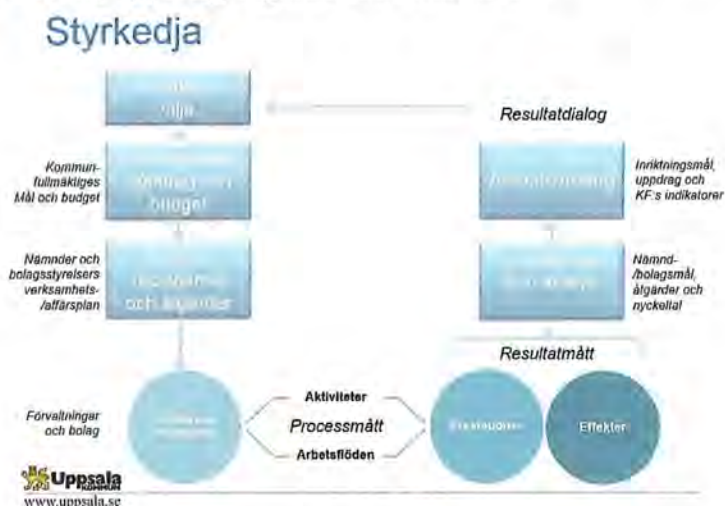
Styrkedja

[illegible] vilja

Resultatdialog

Kommunfullmäktiges Mål och budget

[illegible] budget

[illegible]

Inriktningsmål, uppdrag och KF:s indikatorer

Nämnder och bolagsstyrelsers verksamhets-/affärsplan

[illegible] och åtgärder

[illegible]

Nämnd-/bolagsmål, åtgärder och nyckeltal

Resultatmått

Förvaltningar och bolag

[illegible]

Aktiviteter

Processmått

Arbetsflöden

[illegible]

Effekter

Uppsala KOMMUN

www.uppsala.se